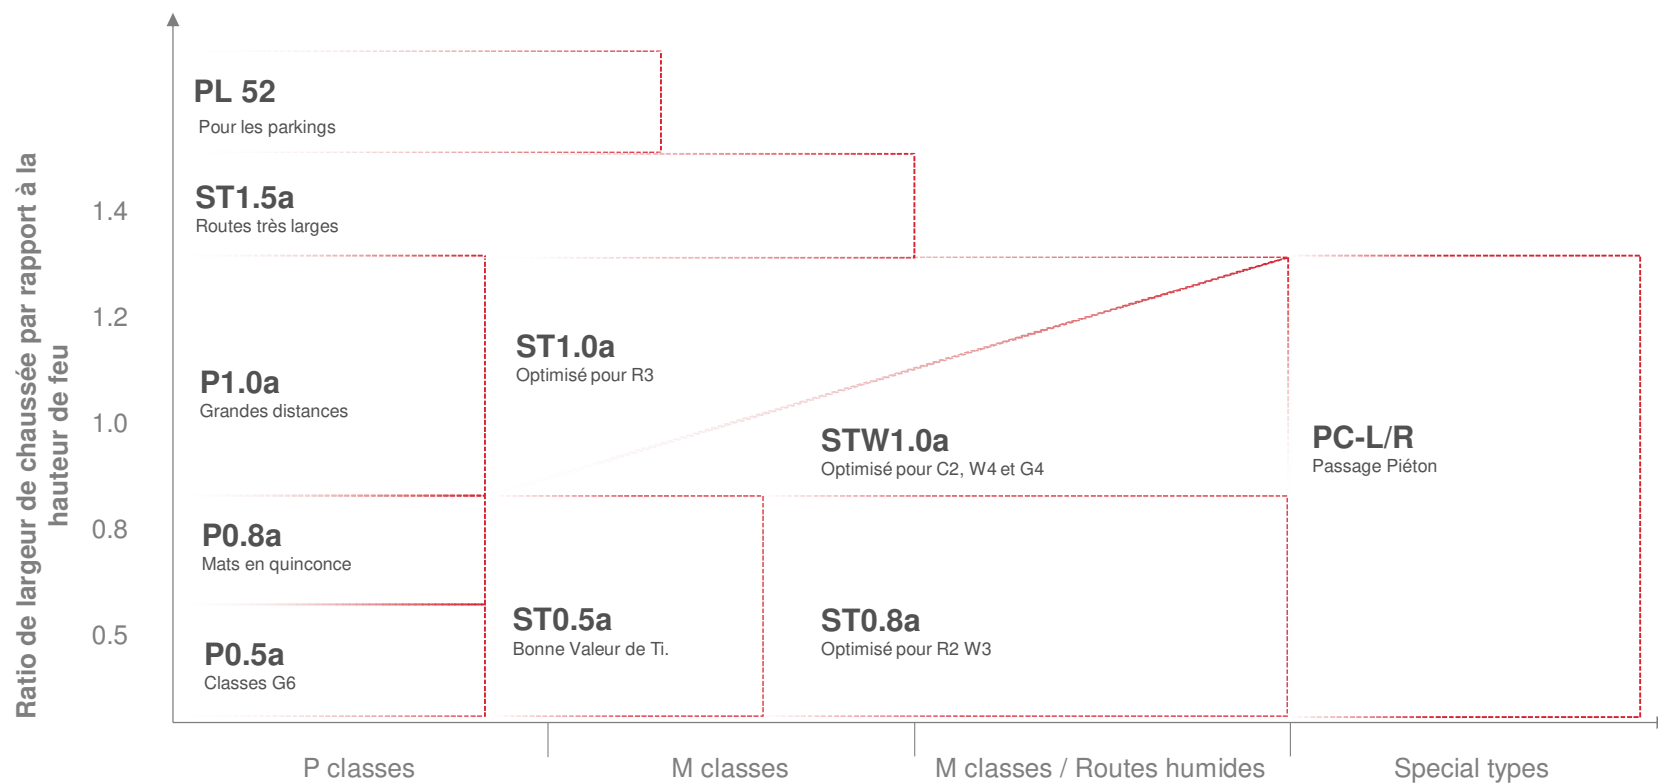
Ratio de largeur de chaussée par rapport à la hauteur de feu

1.4

1.2

1.0

0.8

0.5

PL 52
Pour les parkings

ST1.5a
Routes très larges

P1.0a
Grandes distances

ST1.0a
Optimisé pour R3

STW1.0a
Optimisé pour C2, W4 et G4

PC-L/R
Passage Piéton

P0.8a
Mats en quinconce

P0.5a
Classes G6

ST0.5a
Bonne Valeur de Ti.

ST0.8a
Optimisé pour R2 W3

P classes

M classes

M classes / Routes humides

Special types